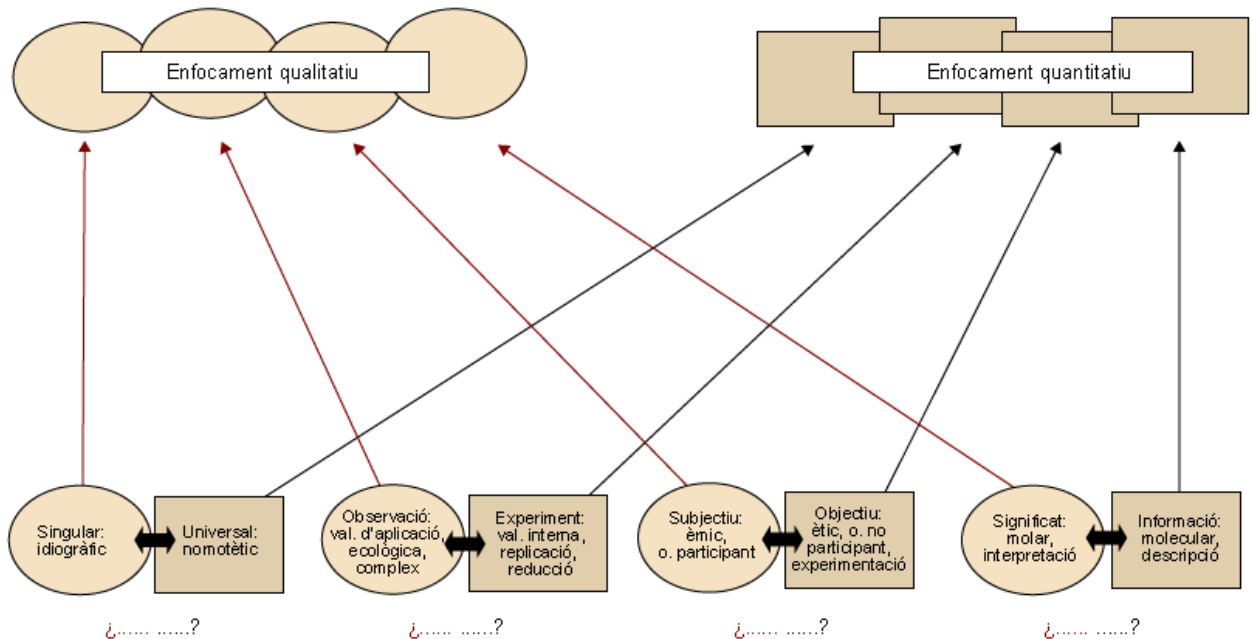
Enfocament qualitatiu

Enfocament quantitatiu

Singular: idiogràfic

Universal: nomotètic

Observació: val. d'aplicació, ecològica, complex

Experiment: val. interna, replicació, reducció

Subjectiu: èmic, o. participant

Objectiu: ètic, o. no participant, experimentació

Significat: molar, interpretació

Informació: molecular, descripció

¿...... ......?

¿...... ......?

¿...... ......?

¿...... ......?